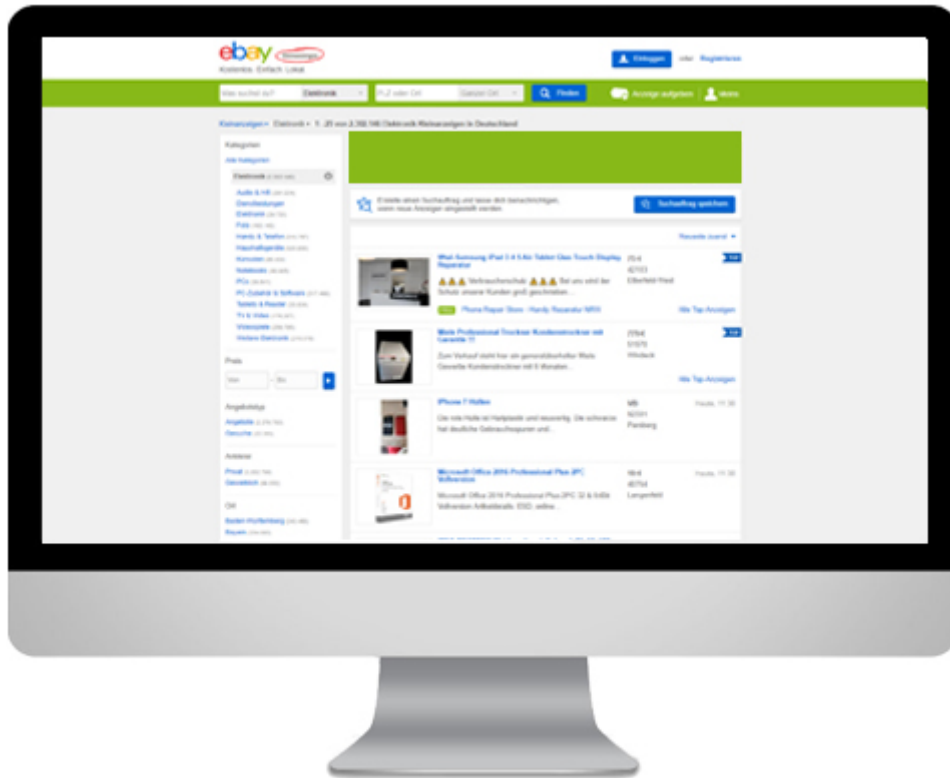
ebay Kleinanzeigen
Kostenlos. Einfach. Lokal.

Einloggen oder Registrieren

Was suchst du? Elektronik PLZ oder Ort Ganzer Ort Finden Anzeige aufgeben Meins

Kleinanzeigen > Elektronik > 1 - 25 von 2.392.146 Elektronik Kleinanzeigen in Deutschland

Kategorien
Alle Kategorien
Elektronik
Audio & Hifi
Dienstleistungen
Elektronik
Foto
Handy & Telefon
Haushaltsgeräte
Konsolen
Notebooks
PCs
PC-Zubehör & Software
Tablets & Reader
TV & Video
Videospiele
Weitere Elektronik

Preis
Von - Bis

Angebotstyp
Angebote
Gesuche

Anbieter
Privat
Gewerblich

Ort
Baden-Württemberg
Bayern

Erstelle einen Suchauftrag und lasse dich benachrichtigen, wenn neue Anzeigen eingestellt werden.
Suchauftrag speichern

Neueste zuerst

iPad Samsung iPad 3 4 5 Air Tablet Glas Touch Display Reparatur
Verbraucherschutz Bei uns sind Ihr Schutz unsere Kunden groß geschrieben...
Phone Repair Store - Handy Reparatur NRW
Alle Top-Anzeigen

Miele Professional Trockner Kondenstrockner mit Garantie !!
Zum Verkauf steht hier ein generalüberholter Miele Gewerbe Kondenstrockner mit 6 Monaten...
Alle Top-Anzeigen

iPhone 7 Hüllen
Heute, 11:30

Microsoft Office 2016 Professional Plus 2PC Vollversion
Microsoft Office 2016 Professional Plus 2PC 32 & 64Bit Vollversion Artikeldetails: ESD, online...
Heute, 11:30
Langenfeld